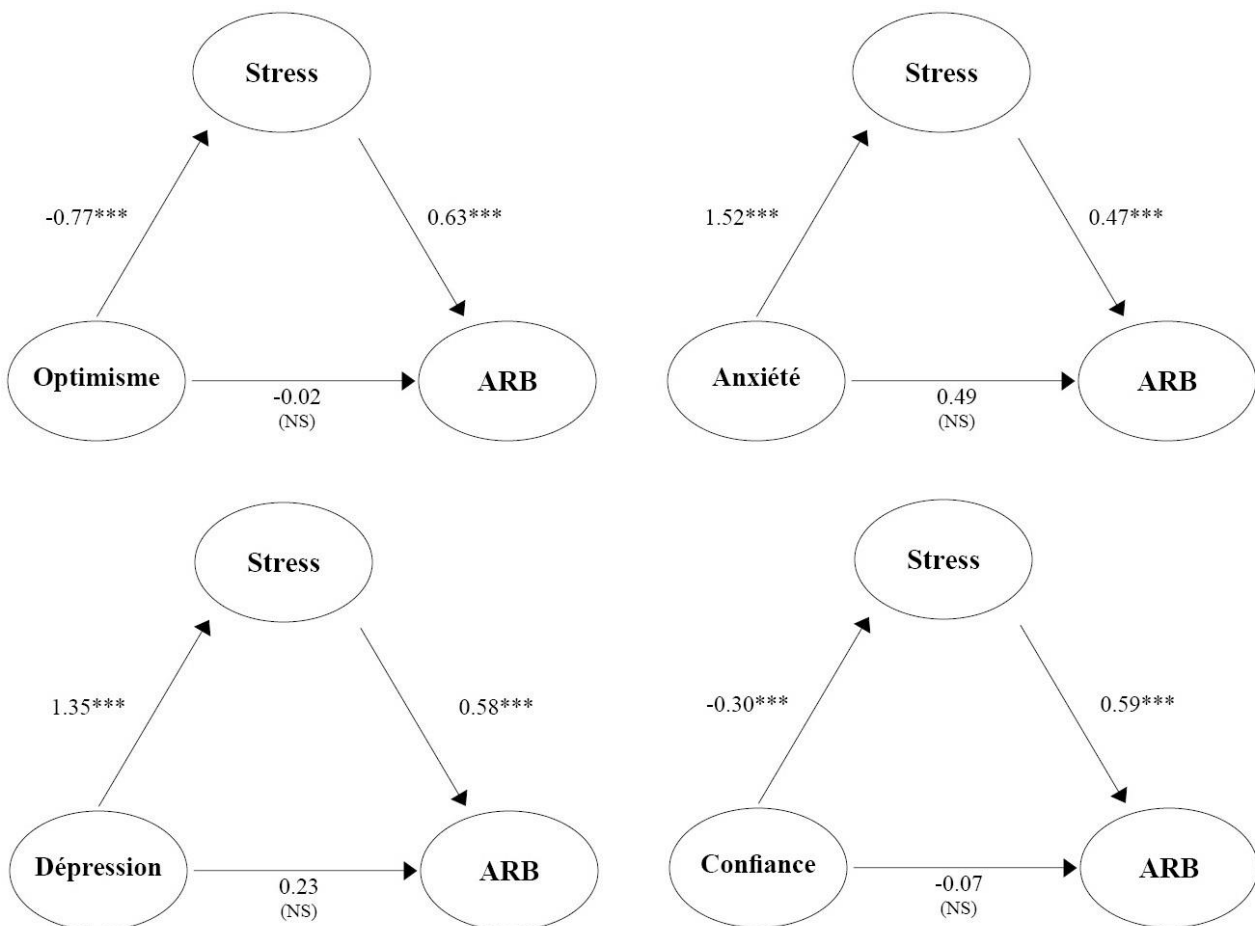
Stress

-0.77***

0.63***

Optimisme

-0.02
(NS)

ARB

Stress

1.52***

0.47***

Anxiété

0.49
(NS)

ARB

Stress

1.35***

0.58***

Dépression

0.23
(NS)

ARB

Stress

-0.30***

0.59***

Confiance

-0.07
(NS)

ARB